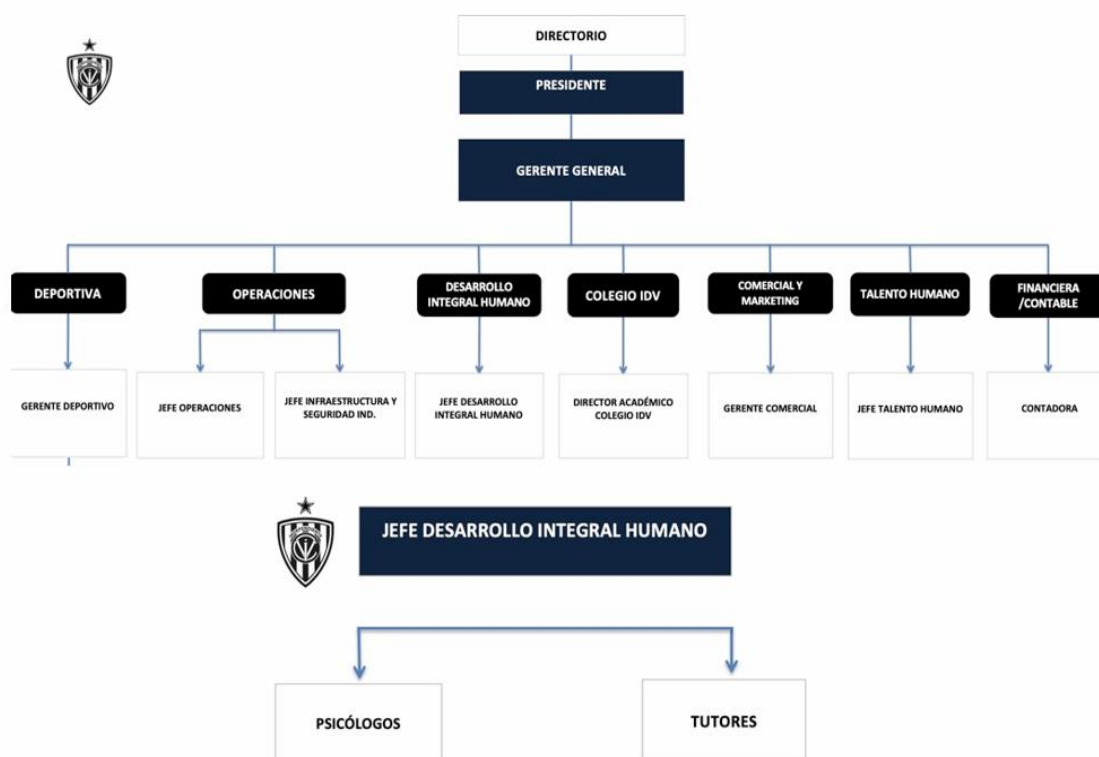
DIRECTORIO

PRESIDENTE

GERENTE GENERAL

DEPORTIVA

OPERACIONES

DESARROLLO INTEGRAL HUMANO

COLEGIO IDV

COMERCIAL Y MARKETING

TALENTO HUMANO

FINANCIERA /CONTABLE

GERENTE DEPORTIVO

JEFE OPERACIONES

JEFE INFRAESTRUCTURA Y SEGURIDAD IND.

JEFE DESARROLLO INTEGRAL HUMANO

DIRECTOR ACADÉMICO COLEGIO IDV

GERENTE COMERCIAL

JEFE TALENTO HUMANO

CONTADORA

JEFE DESARROLLO INTEGRAL HUMANO

PSICÓLOGOS

TUTORES